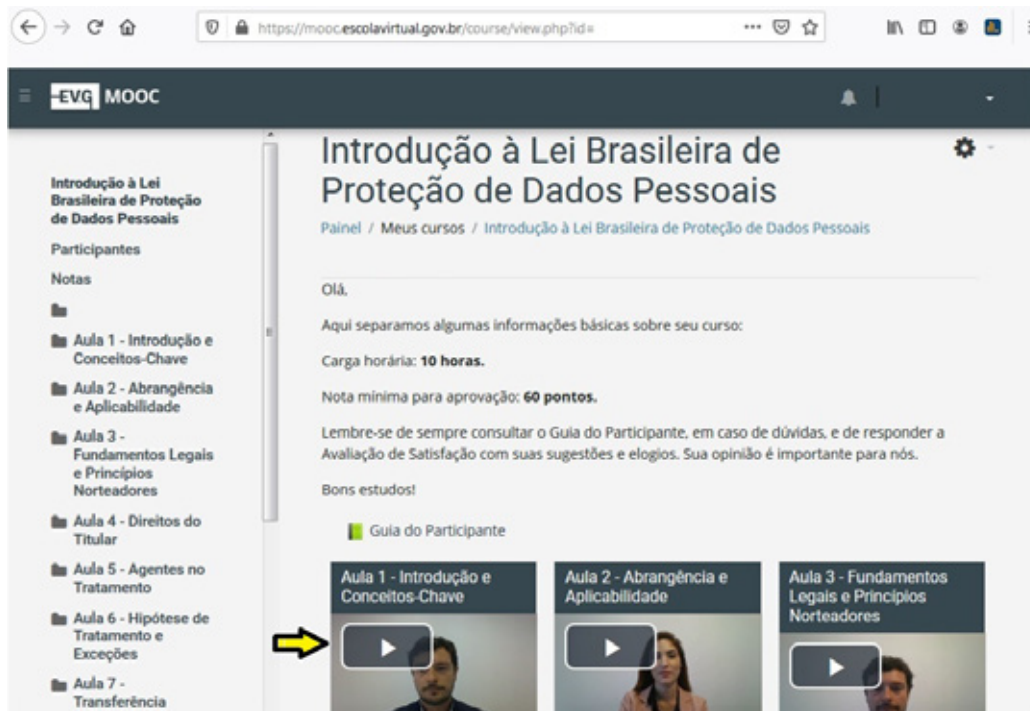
https://mooc.escolavirtual.gov.br/course/view.php?id=

EVG MOOC

Introdução à Lei Brasileira de Proteção de Dados Pessoais

Participantes

Notas

Aula 1 - Introdução e Conceitos-Chave

Aula 2 - Abrangência e Aplicabilidade

Aula 3 - Fundamentos Legais e Princípios Norteadores

Aula 4 - Direitos do Titular

Aula 5 - Agentes no Tratamento

Aula 6 - Hipótese de Tratamento e Exceções

Aula 7 - Transferência

Introdução à Lei Brasileira de Proteção de Dados Pessoais

Painel / Meus cursos / Introdução à Lei Brasileira de Proteção de Dados Pessoais

Olá,

Aqui separamos algumas informações básicas sobre seu curso:

Carga horária: **10 horas.**

Nota mínima para aprovação: **60 pontos.**

Lembre-se de sempre consultar o Guia do Participante, em caso de dúvidas, e de responder a Avaliação de Satisfação com suas sugestões e elogios. Sua opinião é importante para nós.

Bons estudos!

Guia do Participante

Aula 1 - Introdução e Conceitos-Chave

Aula 2 - Abrangência e Aplicabilidade

Aula 3 - Fundamentos Legais e Princípios Norteadores